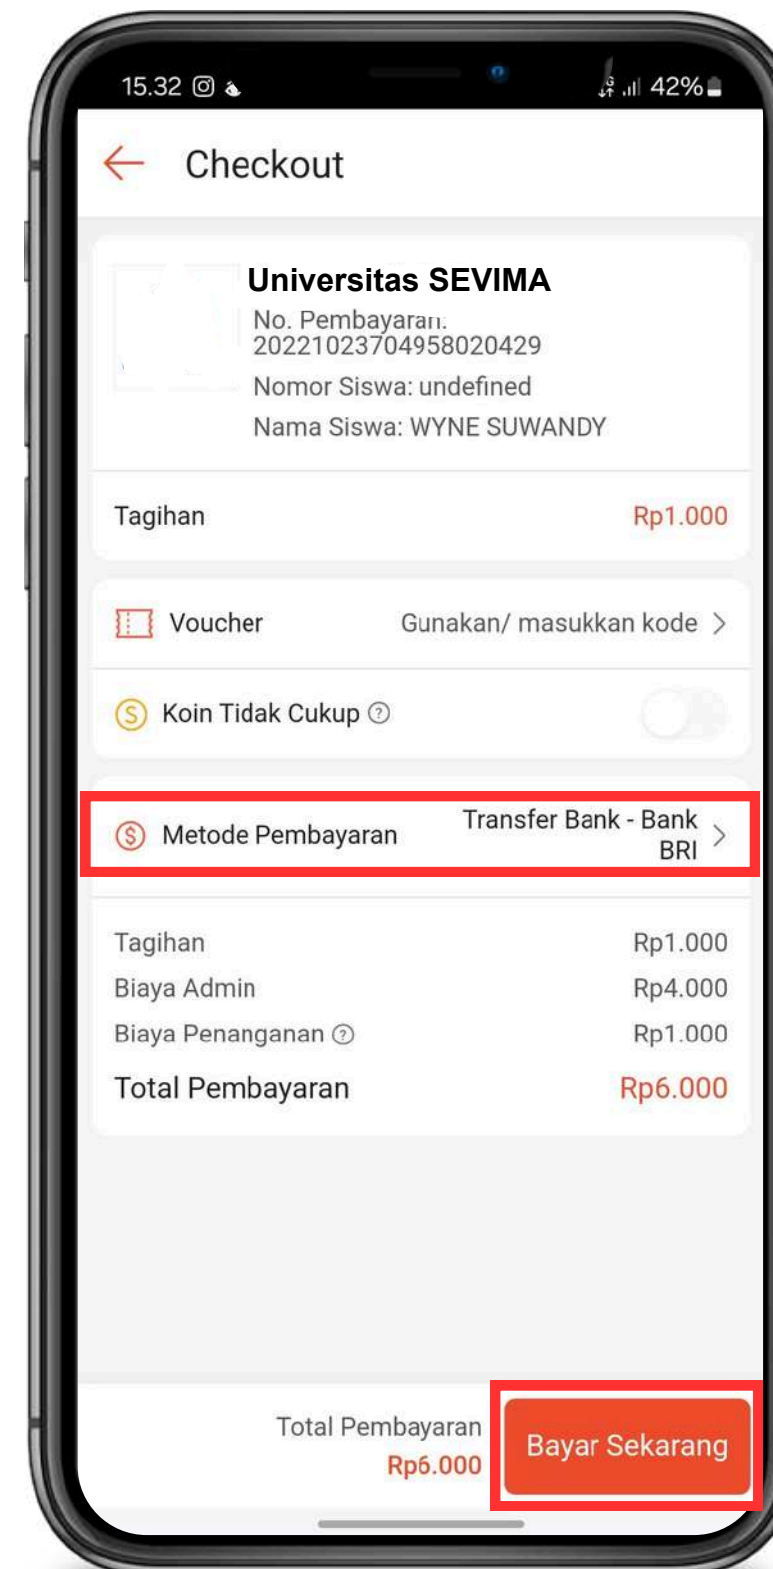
15.32 42%

Checkout

Universitas SEVIMA
No. Pembayaran:
20221023704958020429
Nomor Siswa: undefined
Nama Siswa: WYNE SUWANDY

Tagihan Rp1.000

Voucher Gunakan/ masukkan kode >

Koin Tidak Cukup ?

Metode Pembayaran Transfer Bank - Bank BRI >

Tagihan Rp1.000
Biaya Admin Rp4.000
Biaya Penanganan ? Rp1.000
Total Pembayaran Rp6.000

Total Pembayaran
Rp6.000
Bayar Sekarang